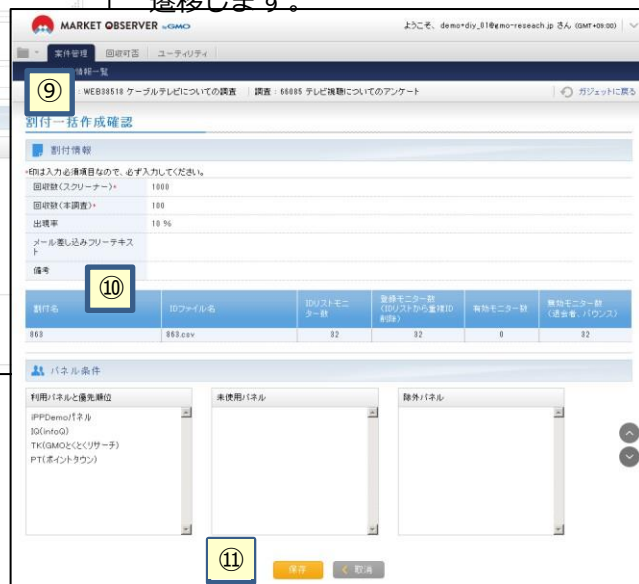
遷移します。

MARKET OBSERVER by GMO

ようこそ、demo+diy_01@gmo-reseach.jp さん (GMT+09:00)

案件管理 | 回収可否 | ユーティリティ

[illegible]情報一覧

⑨

: WEB38518 ケーブルテレビについての調査 | 調査：66085 テレビ視聴についてのアンケート

ガジェットに戻る

割付一括作成確認

割付情報

*印は入力必須項目なので、必ず入力してください。

| | |
|---|---|
| 回収数(スクリーナー)* | 1000 |
| 回収数(本調査)* | 100 |
| 出現率 | 10 % |
| メール差し込みフリーテキスト | |
| 備考 | |

⑩

| 割付名 | IDファイル名 | IDリストモニター数 | 登録モニター数(IDリストから重複ID削除) | 有効モニター数 | 無効モニター数(退会者、バウンス) |
|---|---|---|---|---|---|
| 003 | 003.csv | 32 | 32 | 0 | 32 |

パネル条件

利用パネルと優先順位

iPPDemoパネル
IQ(infoQ)
TK(GMOとくとくリサーチ)
PT(ポイントタウン)

未使用パネル

除外パネル

⑪

保存 | 取消